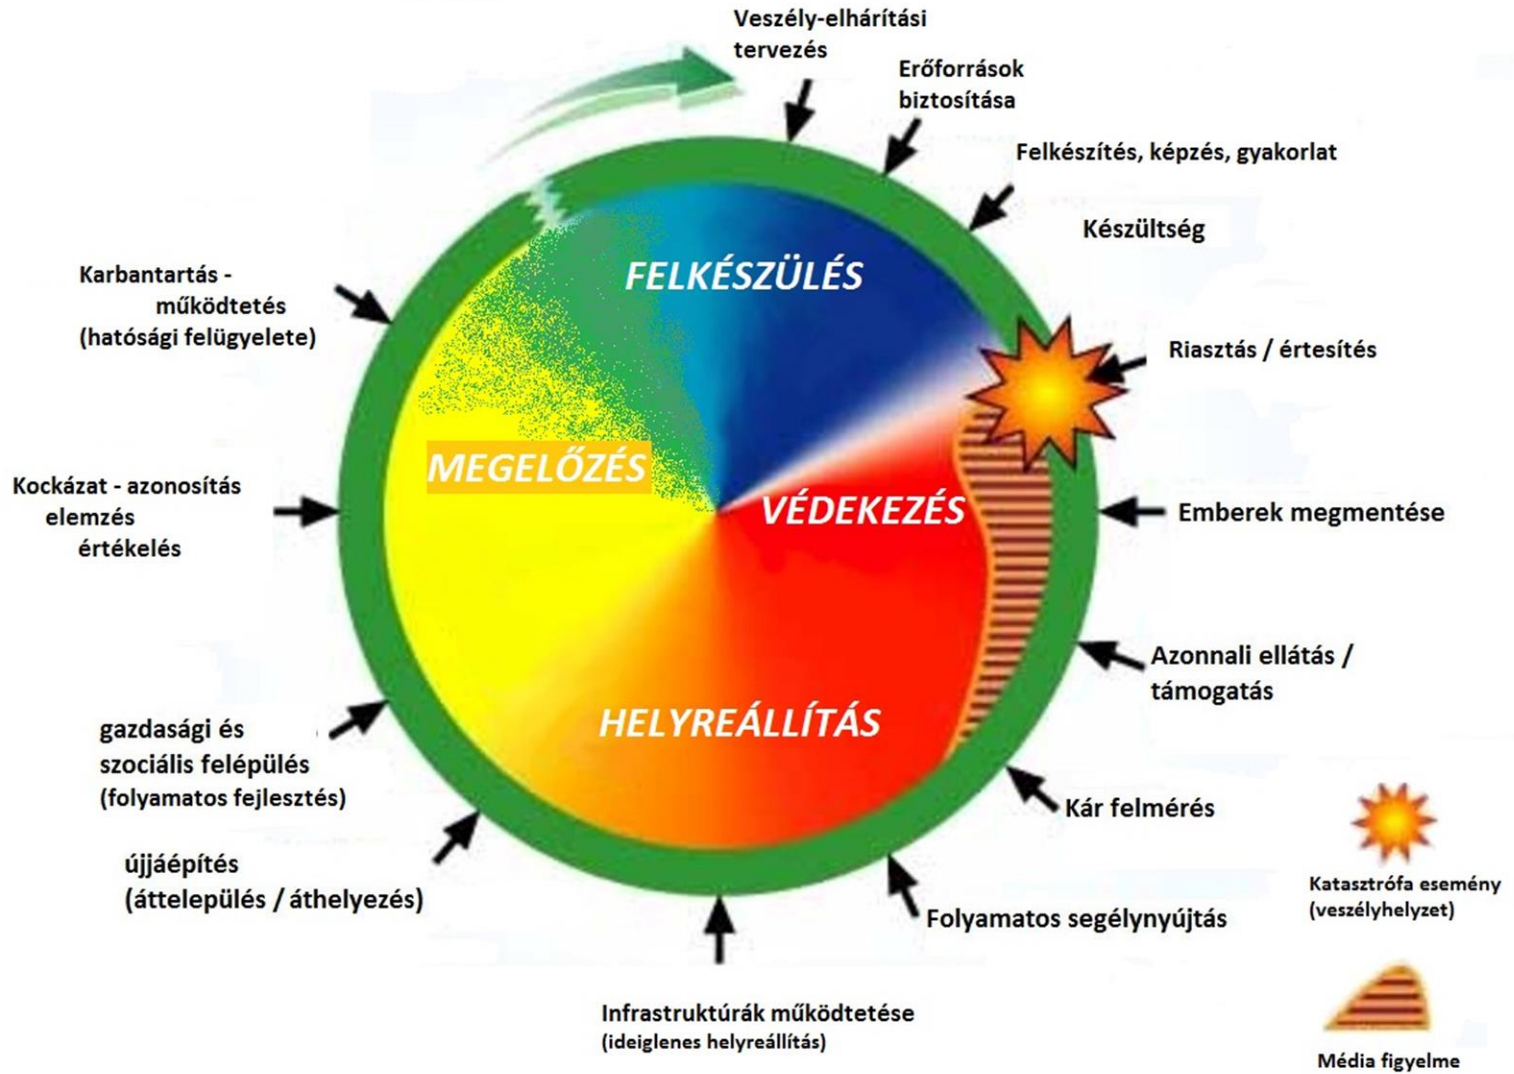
Veszély-elhárítási tervezés

Erőforrások biztosítása

Felkészítés, képzés, gyakorlat

Készültség

Riasztás / értesítés

Emberek megmentése

Azonnali ellátás / támogatás

Kár felmérés

Folyamatos segélynyújtás

Infrastruktúrák működtetése
(ideiglenes helyreállítás)

újjáépítés
(áttelepülés / áthelyezés)

gazdasági és szociális felépülés
(folyamatos fejlesztés)

Kockázat - azonosítás
elemzés
értékelés

Karbantartás - működtetés
(hatósági felügyelete)

FELKÉSZÜLÉS

MEGELŐZÉS

VÉDEKEZÉS

HELYREÁLLÍTÁS

Katasztrófa esemény
(veszélyhelyzet)

Média figyelme